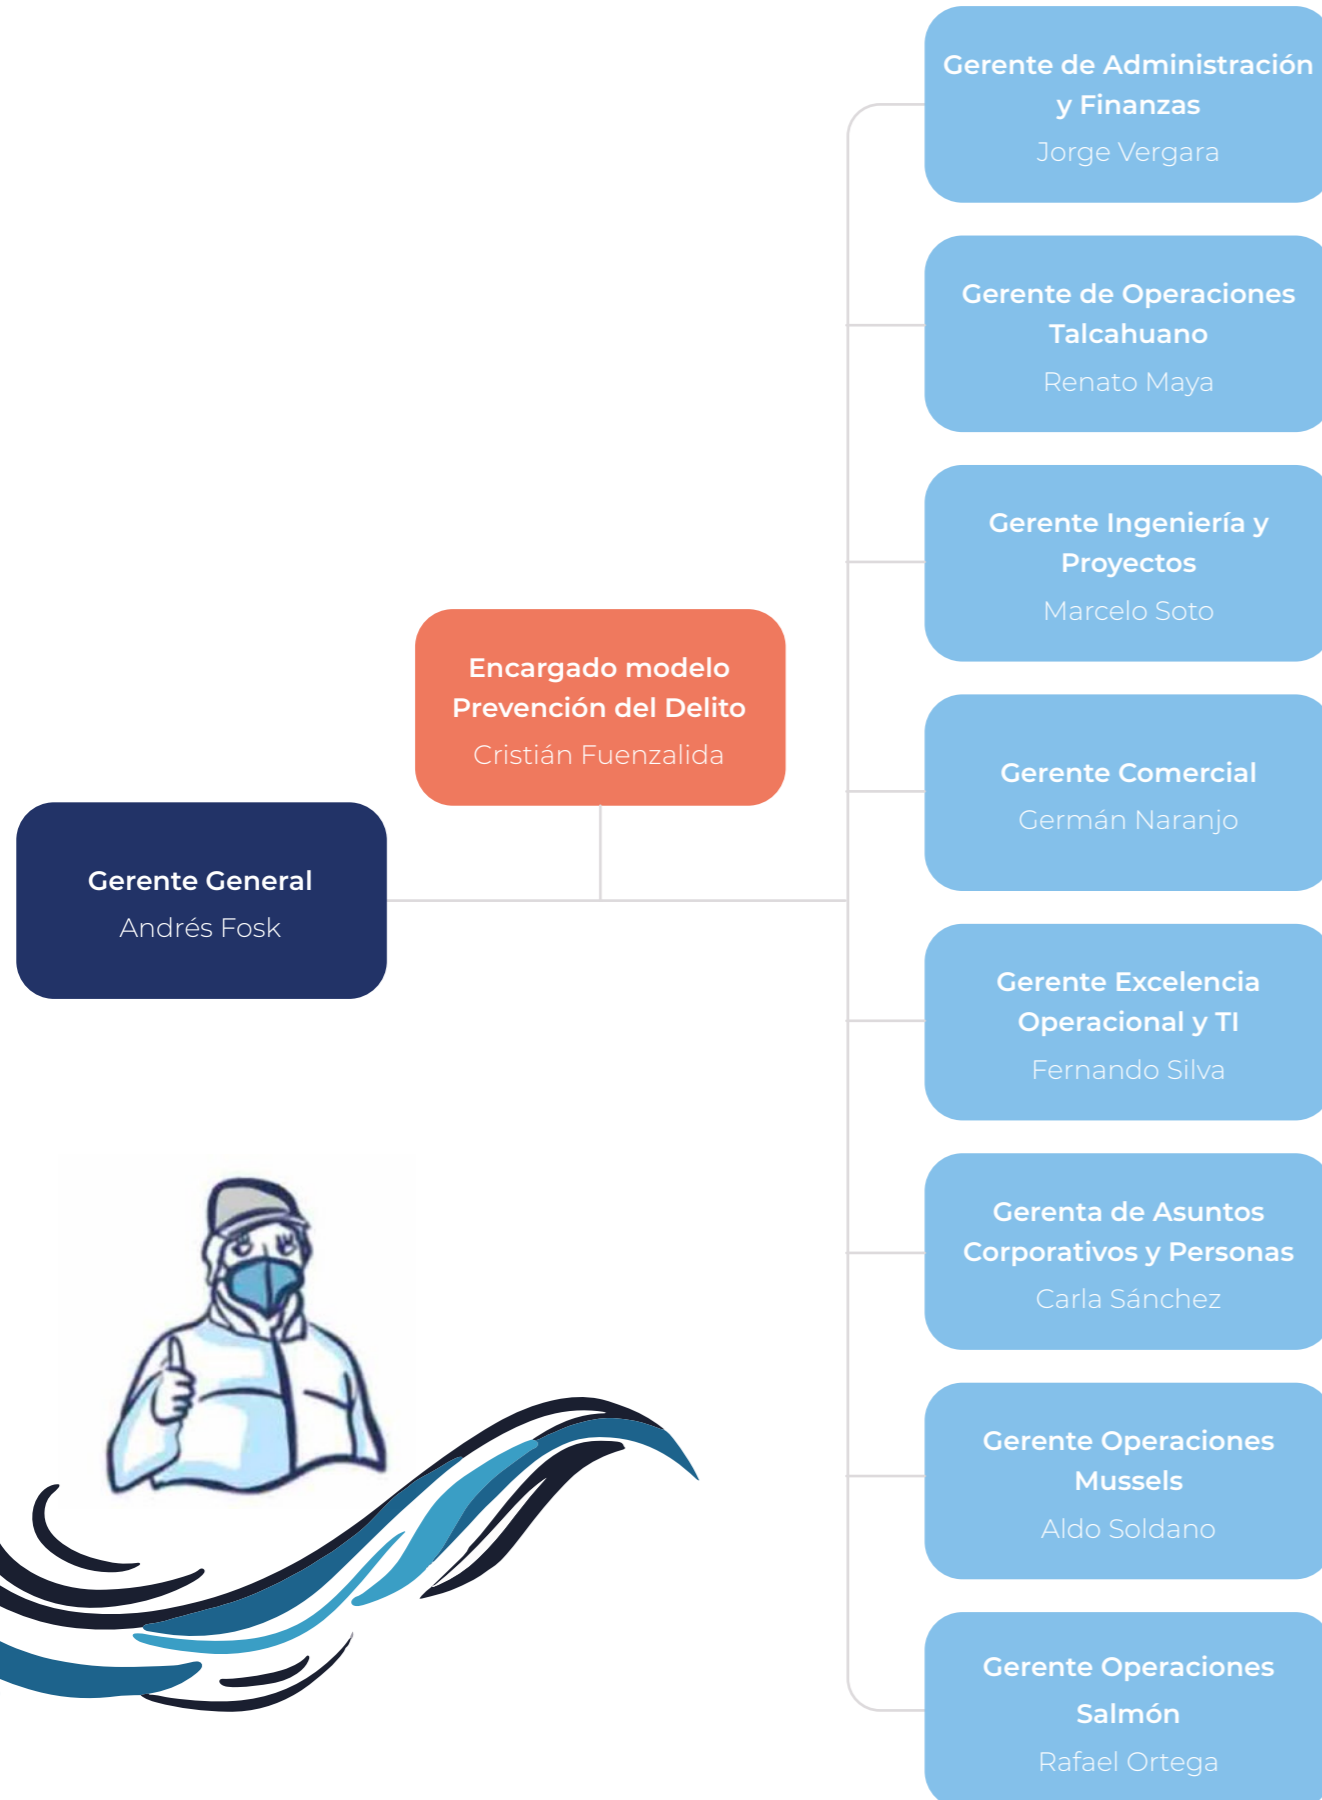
Gerente General
Andrés Fosk

Encargado modelo Prevención del Delito
Cristián Fuenzalida

Gerente de Administración y Finanzas
Jorge Vergara

Gerente de Operaciones Talcahuano
Renato Maya

Gerente Ingeniería y Proyectos
Marcelo Soto

Gerente Comercial
Germán Naranjo

Gerente Excelencia Operacional y TI
Fernando Silva

Gerenta de Asuntos Corporativos y Personas
Carla Sánchez

Gerente Operaciones Mussels
Aldo Soldano

Gerente Operaciones Salmón
Rafael Ortega